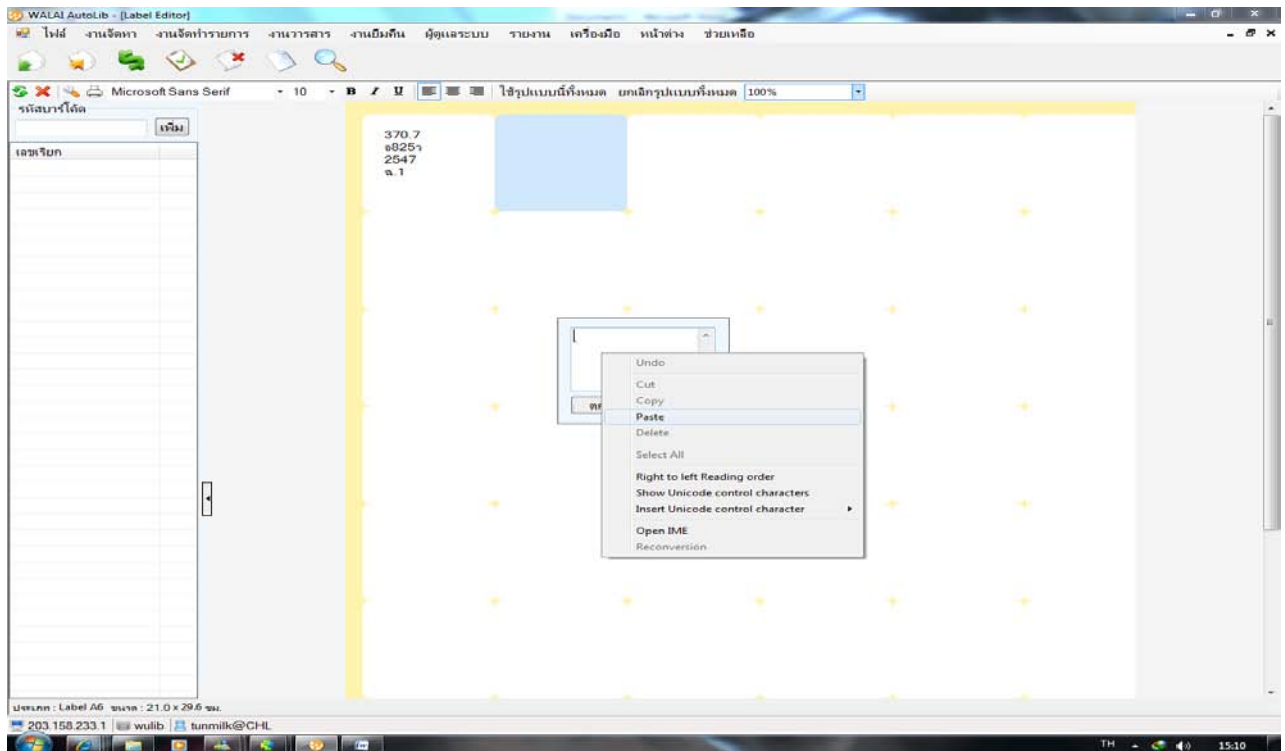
WALAI AutoLib - [Label Editor]

ไฟล์ งานจัดหา งานจัดทำรายการ งานวารสาร งานยืมคืน ผู้ดูแลระบบ รายงาน เครื่องมือ หน้าต่าง ช่วยเหลือ

Microsoft Sans Serif 10 B I U ใช้รูปแบบนี้ทั้งหมด ยกเลิกรูปแบบทั้งหมด 100%

รหัสบาร์โค้ด

เพิ่ม

เลขเรียก

370.7
ถ825ว
2547
ฉ.1

ตก

Undo
Cut
Copy
Paste
Delete
Select All
Right to left Reading order
Show Unicode control characters
Insert Unicode control character
Open IME
Reconversion

ประเภท : Label A6 ขนาด : 21.0 x 29.6 ซม.

203.158.233.1 wulib tunmilk@CHL

TH 15:10